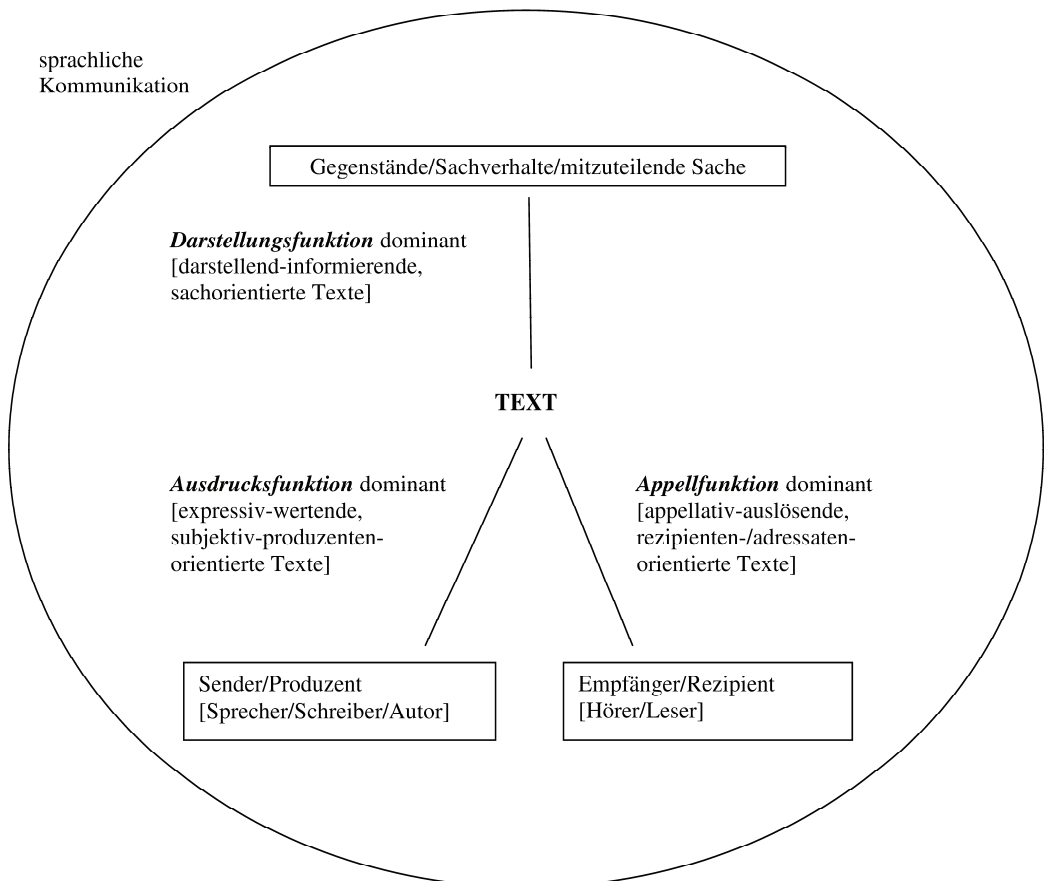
sprachliche Kommunikation

Gegenstände/Sachverhalte/mitzuteilende Sache

***Darstellungsfunktion*** dominant [darstellend-informierende, sachorientierte Texte]

**TEXT**

***Ausdrucksfunktion*** dominant [expressiv-wertende, subjektiv-produzenten-orientierte Texte]

***Appellfunktion*** dominant [appellativ-auslösende, rezipienten-/adressaten-orientierte Texte]

Sender/Produzent [Sprecher/Schreiber/Autor]

Empfänger/Rezipient [Hörer/Leser]